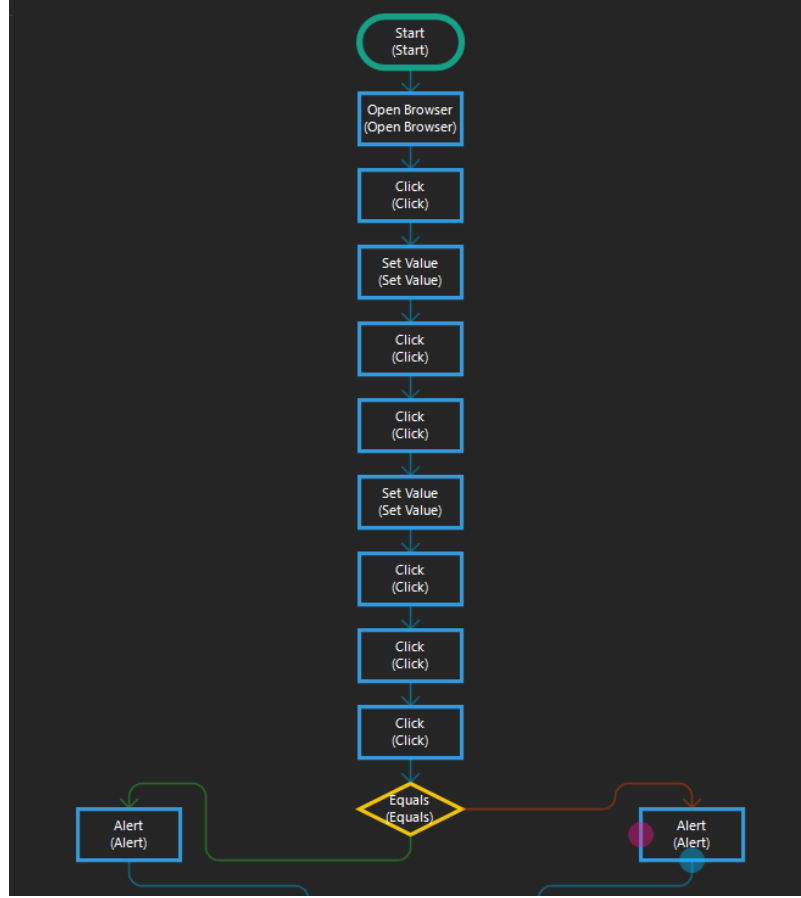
Start
(Start)

Open Browser
(Open Browser)

Click
(Click)

Set Value
(Set Value)

Click
(Click)

Click
(Click)

Set Value
(Set Value)

Click
(Click)

Click
(Click)

Click
(Click)

Alert
(Alert)

Equals
(Equals)

Alert
(Alert)